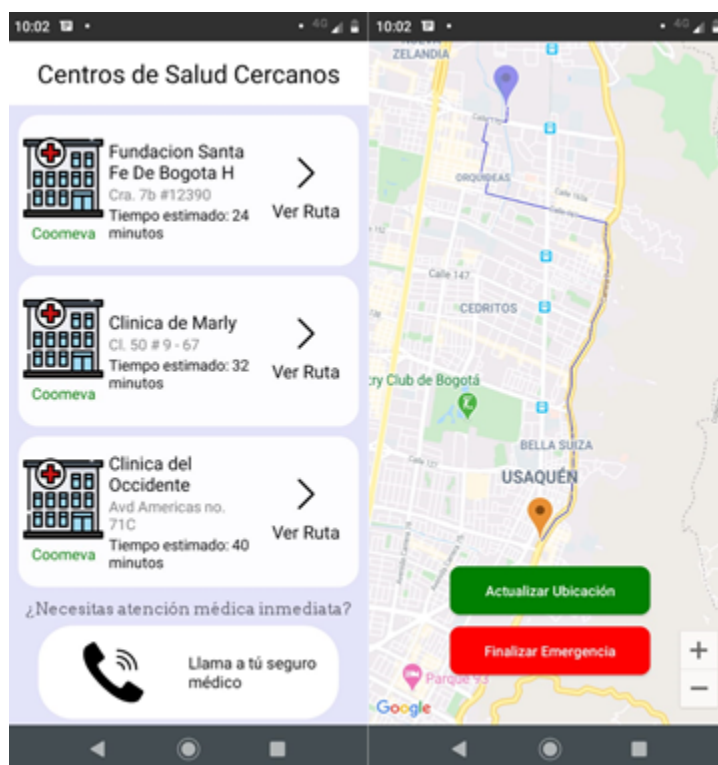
10:02 4G

Centros de Salud Cercanos

Fundacion Santa Fe De Bogota H
Cra. 7b #12390
Tiempo estimado: 24 minutos
Coomeva
Ver Ruta

Clinica de Marly
Cl. 50 # 9 - 67
Tiempo estimado: 32 minutos
Coomeva
Ver Ruta

Clinica del Occidente
Avd Americas no. 71C
Tiempo estimado: 40 minutos
Coomeva
Ver Ruta

¿Necesitas atención médica inmediata?

Llama a tú seguro médico

10:02 4G

ZELANDIA
ORQUIDEAS
Calle 147
CEDRITOS
try Club de Bogotá
BELLA SUIZA
USAQUÉN
Parque 93
Google

Actualizar Ubicación
Finalizar Emergencia
+
−